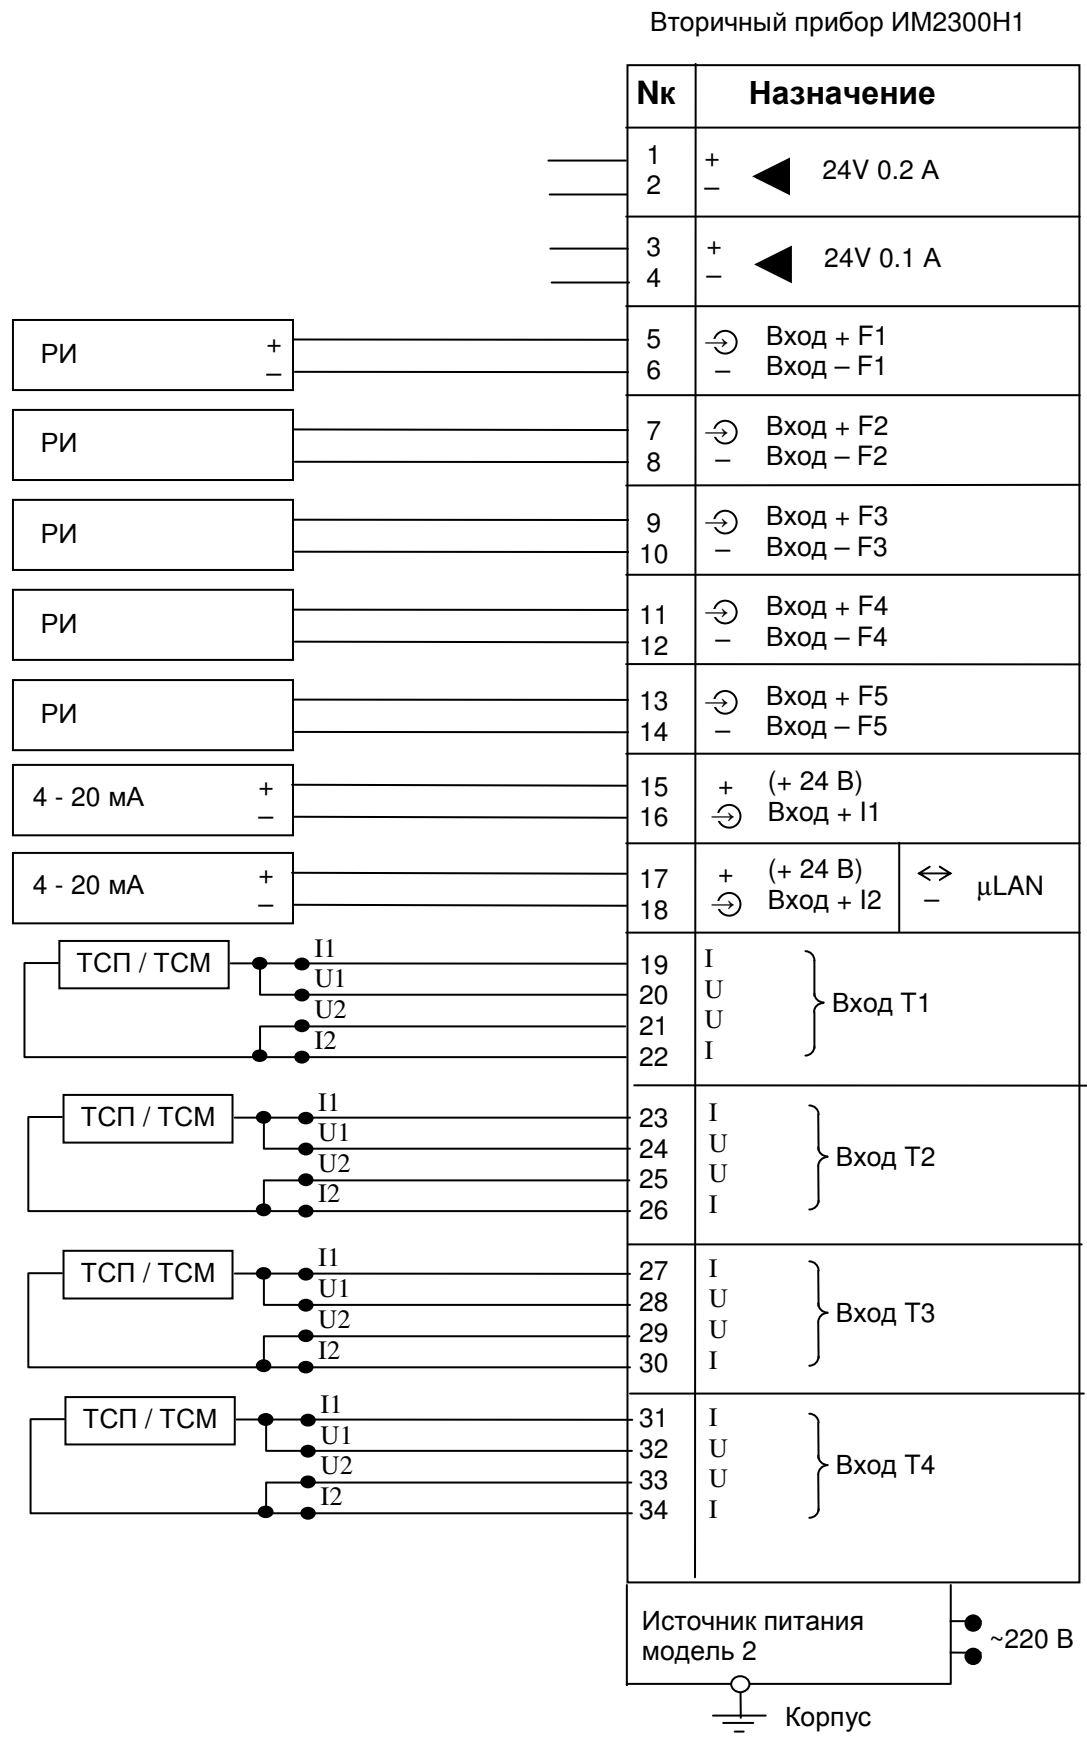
Вторичный прибор ИМ2300Н1

| Nк | Назначение |
|---|---|
| 1 2 | + – 24V 0.2 A |
| 3 4 | + – 24V 0.1 A |
| 5 6 | Вход + F1 – Вход – F1 |
| 7 8 | Вход + F2 – Вход – F2 |
| 9 10 | Вход + F3 – Вход – F3 |
| 11 12 | Вход + F4 – Вход – F4 |
| 13 14 | Вход + F5 – Вход – F5 |
| 15 16 | + (+ 24 В) Вход + I1 |
| 17 18 | + (+ 24 В) Вход + I2 ↔ – μLAN |
| 19 20 21 22 | I U U I Вход Т1 |
| 23 24 25 26 | I U U I Вход Т2 |
| 27 28 29 30 | I U U I Вход Т3 |
| 31 32 33 34 | I U U I Вход Т4 |

РИ + –
РИ
РИ
РИ
РИ
4 - 20 мА + –
4 - 20 мА + –
ТСП / ТСМ I1 U1 U2 I2
ТСП / ТСМ I1 U1 U2 I2
ТСП / ТСМ I1 U1 U2 I2
ТСП / ТСМ I1 U1 U2 I2

Источник питания модель 2
~220 В
Корпус